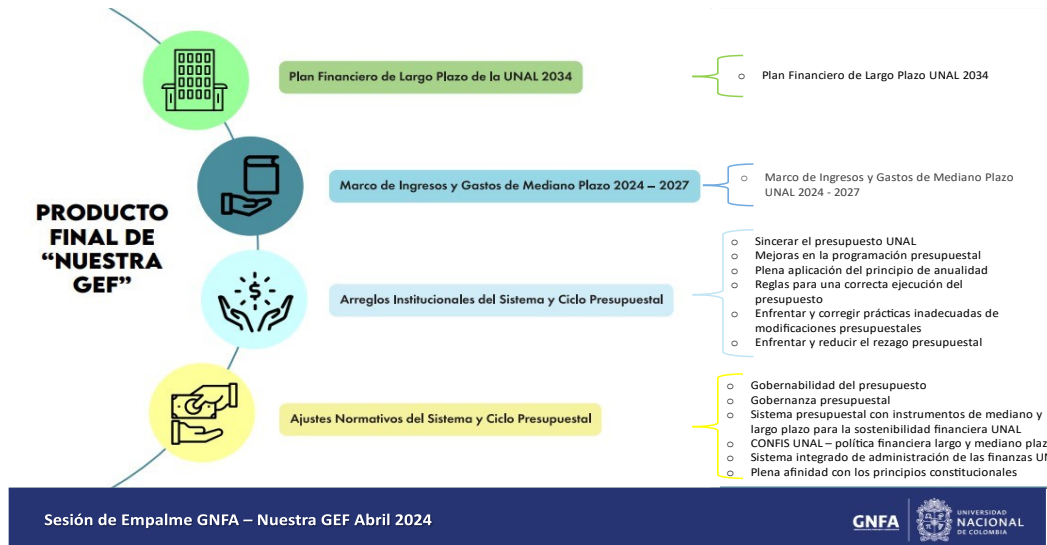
PRODUCTO FINAL DE “NUESTRA GEF”

Plan Financiero de Largo Plazo de la UNAL 2034

- Plan Financiero de Largo Plazo UNAL 2034

Marco de Ingresos y Gastos de Mediano Plazo 2024 – 2027

- Marco de Ingresos y Gastos de Mediano Plazo UNAL 2024 - 2027

Arreglos Institucionales del Sistema y Ciclo Presupuestal

- Sincerar el presupuesto UNAL
- Mejoras en la programación presupuestal
- Plena aplicación del principio de anualidad
- Reglas para una correcta ejecución del presupuesto
- Enfrentar y corregir prácticas inadecuadas de modificaciones presupuestales
- Enfrentar y reducir el rezago presupuestal

Ajustes Normativos del Sistema y Ciclo Presupuestal

- Gobernabilidad del presupuesto
- Gobernanza presupuestal
- Sistema presupuestal con instrumentos de mediano y largo plazo para la sostenibilidad financiera UNAL
- CONFIS UNAL – política financiera largo y mediano plaz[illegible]
- Sistema integrado de administración de las finanzas U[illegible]
- Plena afinidad con los principios constitucionales

Sesión de Empalme GNFA – Nuestra GEF Abril 2024

GNFA

UNIVERSIDAD NACIONAL DE COLOMBIA